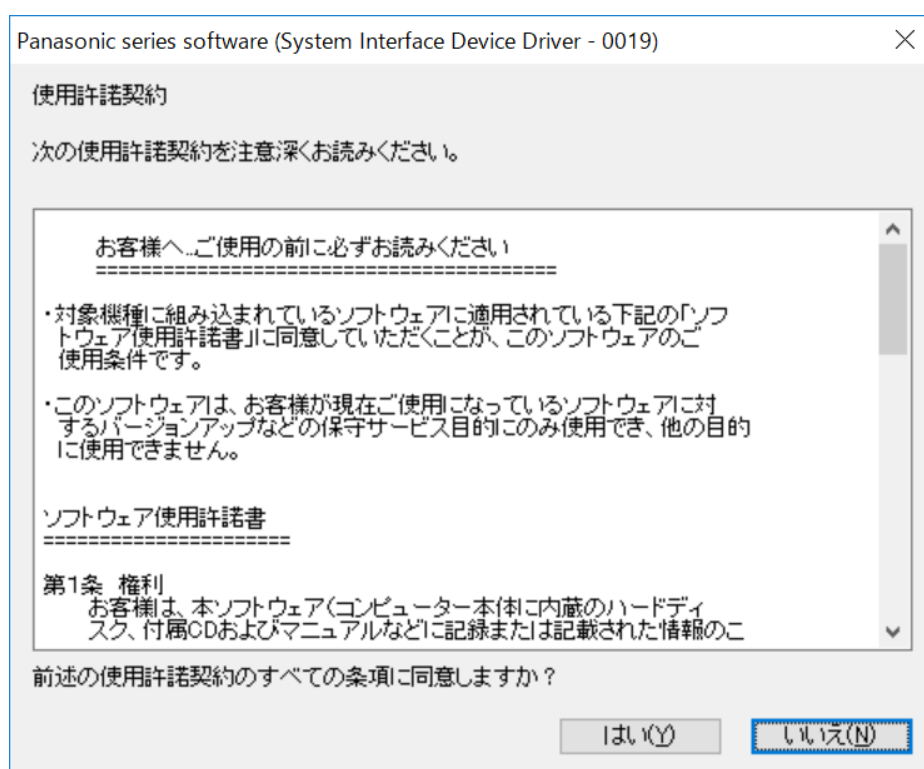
Panasonic series software (System Interface Device Driver - 0019)

使用許諾契約

次の使用許諾契約を注意深くお読みください。

お客様へ...ご使用の前に必ずお読みください
==========================================

・対象機種に組み込まれているソフトウェアに適用されている下記の「ソフトウェア使用許諾書」に同意していただくことが、このソフトウェアのご使用条件です。

・このソフトウェアは、お客様が現在ご使用になっているソフトウェアに対するバージョンアップなどの保守サービス目的にのみ使用でき、他の目的に使用できません。

ソフトウェア使用許諾書
======================

第1条　権利
お客様は、本ソフトウェア(コンピューター本体に内蔵のハードディスク、付属CDおよびマニュアルなどに記録または記載された情報のこ

前述の使用許諾契約のすべての条項に同意しますか？

はい(Y)　いいえ(N)